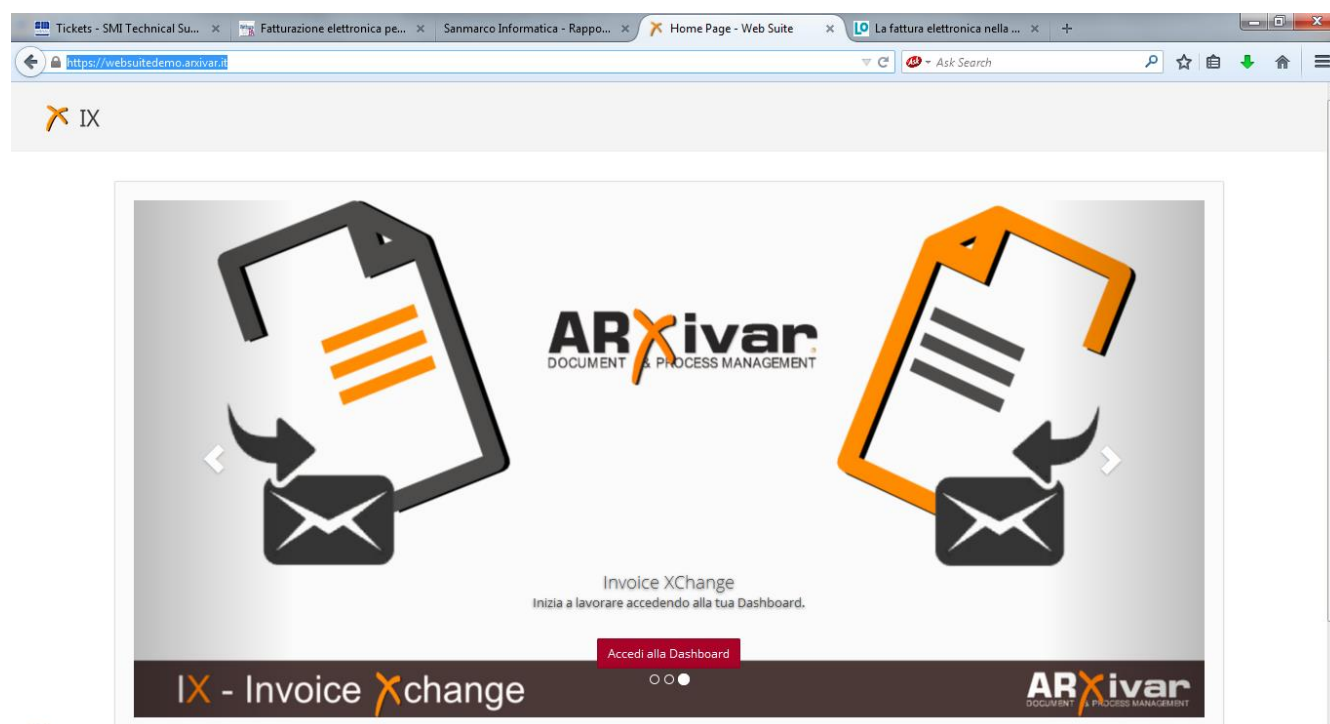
Tickets - SMI Technical Su... × Fatturazione elettronica pe... × Sanmarco Informatica - Rappo... × Home Page - Web Suite × La fattura elettronica nella ... × +

https://websuitedemo.arxivar.it

Ask Search

IX

ARXivar
DOCUMENT & PROCESS MANAGEMENT

Invoice XChange
Inizia a lavorare accedendo alla tua Dashboard.

Accedi alla Dashboard

IX - Invoice Xchange

ARXivar
DOCUMENT & PROCESS MANAGEMENT